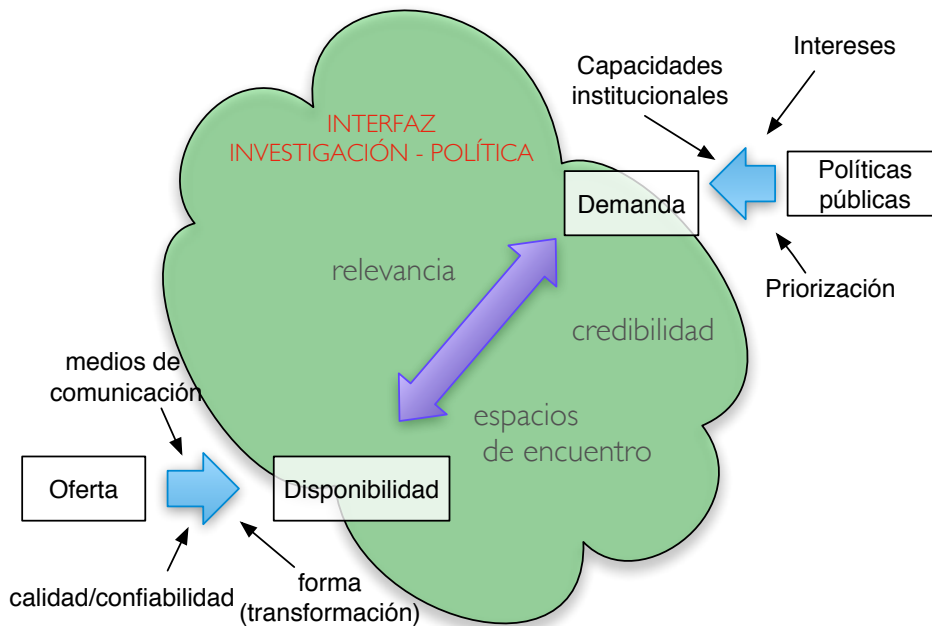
INTERFAZ
INVESTIGACIÓN - POLÍTICA

Intereses

Capacidades institucionales

Demanda

Políticas públicas

Priorización

relevancia

credibilidad

medios de comunicación

espacios de encuentro

Oferta

Disponibilidad

calidad/confiabilidad

forma (transformación)